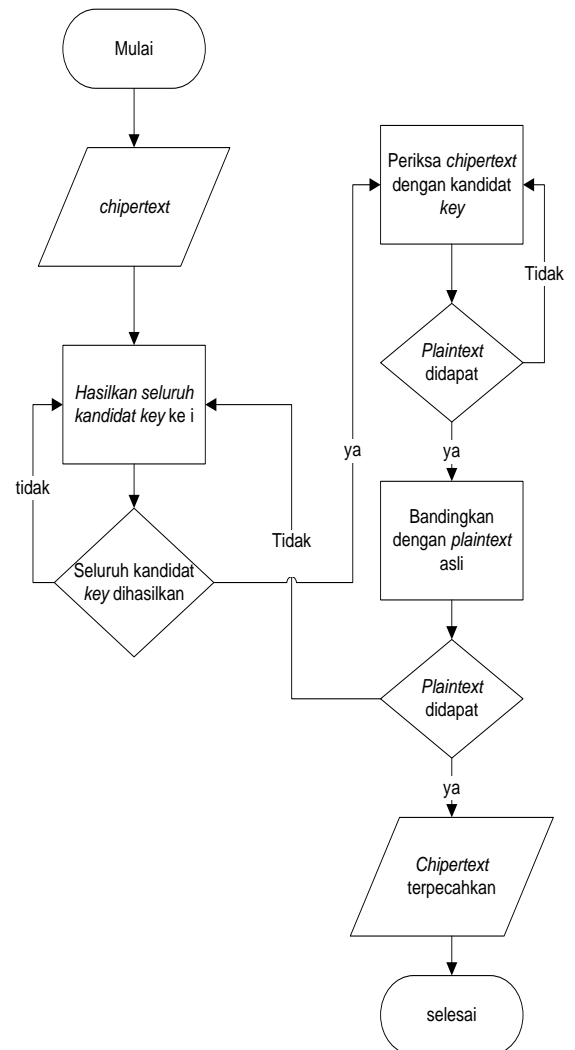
Mulai

chipertext

Hasilkan seluruh kandidat key ke i

tidak

Seluruh kandidat key dihasilkan

Tidak

ya

Periksa chipertext dengan kandidat key

Tidak

Plaintext didapat

ya

Bandingkan dengan plaintext asli

Plaintext didapat

ya

Chipertext terpecahkan

selesai